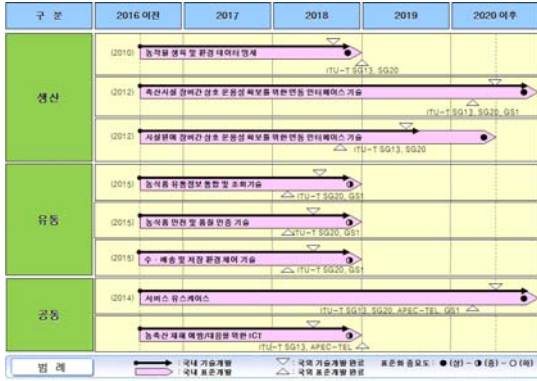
| 구 분 | 2016 이전 | 2017 | 2018 | 2019 | 2020 이후 |
|---|---|---|---|---|---|
| 생산 | (2010) 농작물 생육 및 환경 데이터 명세 ITU-T SG13, SG20 | | | | |
| | (2012) 축산시설 장비간 상호 운용성 확보를 위한 연동 인터페이스 기술 ITU-T SG13, SG20, GS1 | | | | |
| | (2012) 시설원예 장비간 상호 운용성 확보를 위한 연동 인터페이스 기술 ITU-T SG13, SG20 | | | | |
| 유통 | (2015) 농식품 유통정보 통합 및 조회기술 ITU-T SG20, GS1 | | | | |
| | (2015) 농식품 안전 및 품질 인증 기술 ITU-T SG20, GS1 | | | | |
| | (2015) 수 · 배송 및 저장 환경제어 기술 ITU-T SG20, GS1 | | | | |
| 공통 | (2014) 서비스 유스케이스 ITU-T SG13, SG20, APEC-TEL, GS1 | | | | |
| | 농축산 재해 예방/대응을 위한 ICT ITU-T SG13, APEC-TEL | | | | |

범 례: 국내 기술개발 / 국내 표준개발 / 국외 기술개발 완료 / 국외 표준개발 완료 / 표준화 중요도 : ● (상) - ◑ (중) - ○ (하)